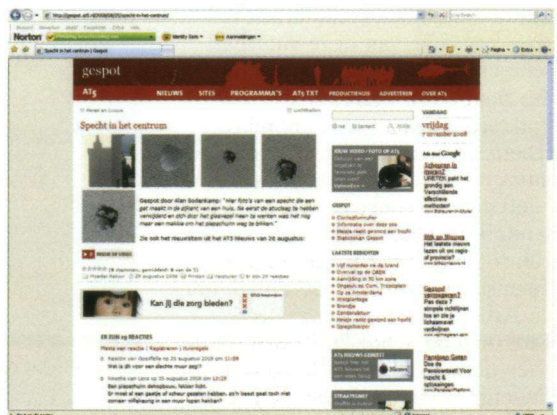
gespot

AT5

NIEUWS SITES PROGRAMMA'S AT5 TXT PRODUCTIES ADVERTEREN OVER AT5

Specht in het centrum

Gespot door Alan Soldenkamp: "Hier foto's van een specht die een gat maakt in de zijkant van een huis. Na eerst de stuckwerk te hebben verwijderd en zich door het piepschuim heen te werken was het nog maar een makkie om het piepschuim weg te bikken."

De ook het nieuwsitem uit het AT5 Nieuws van 26 augustus:

Kan jij die zorg bieden?

vrijdag

Ads door Google

Schearen in Gespot

LAATSTE BERICHTEN

Plaats een reactie

Specht in het centrum | Gespot

Norton

Identity Safe

Aanmeldingen

Pagina

Extra